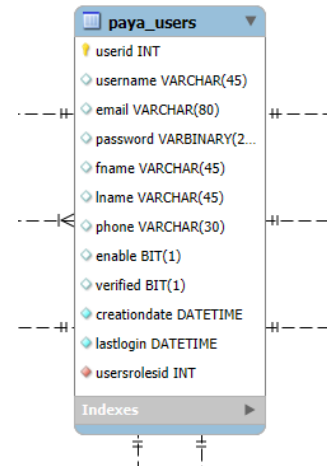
paya_users

userid INT

username VARCHAR(45)

email VARCHAR(80)

password VARBINARY(2...

fname VARCHAR(45)

lname VARCHAR(45)

phone VARCHAR(30)

enable BIT(1)

verified BIT(1)

creationdate DATETIME

lastlogin DATETIME

usersrolesid INT

Indexes